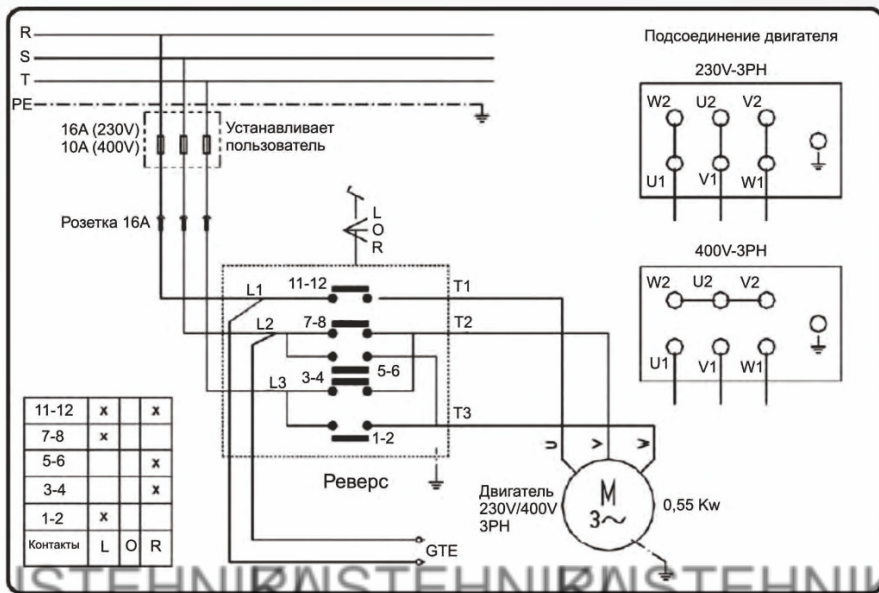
R
S
T
PE

16A (230V)
10A (400V)
Устанавливает пользователь

Розетка 16A

L
O
R

L1
11-12
T1
L2
7-8
T2
3-4
5-6
L3
T3
1-2

Реверс

Подсоединение двигателя

230V-3PH
W2 U2 V2
U1 V1 W1

400V-3PH
W2 U2 V2
U1 V1 W1

| 11-12 | x | | x |
|---|---|---|---|
| 7-8 | x | | |
| 5-6 | | | x |
| 3-4 | | | x |
| 1-2 | x | | |
| Контакты | L | O | R |

U V W

M
3~

Двигатель
230V/400V
3PH

0,55 Kw

GTE

STEHNIKWSTEHNIKWSTEHNI